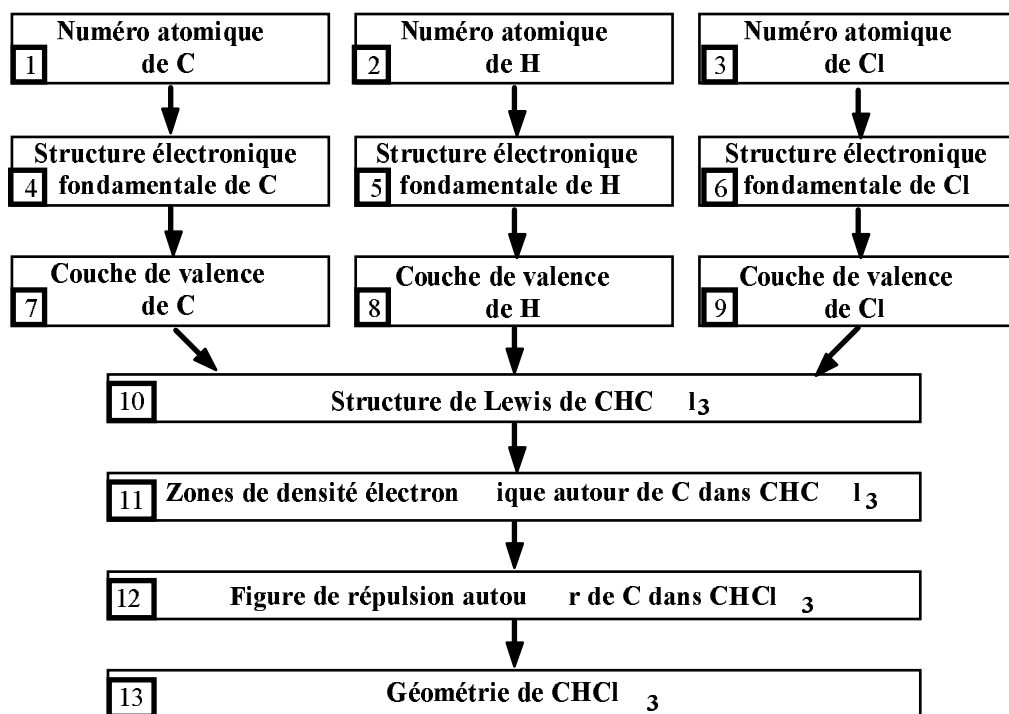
1 Numéro atomique de C

2 Numéro atomique de H

3 Numéro atomique de Cl

4 Structure électronique fondamentale de C

5 Structure électronique fondamentale de H

6 Structure électronique fondamentale de Cl

7 Couche de valence de C

8 Couche de valence de H

9 Couche de valence de Cl

10 Structure de Lewis de $CHCl_3$

11 Zones de densité électronique autour de C dans $CHCl_3$

12 Figure de répulsion autour de C dans $CHCl_3$

13 Géométrie de $CHCl_3$